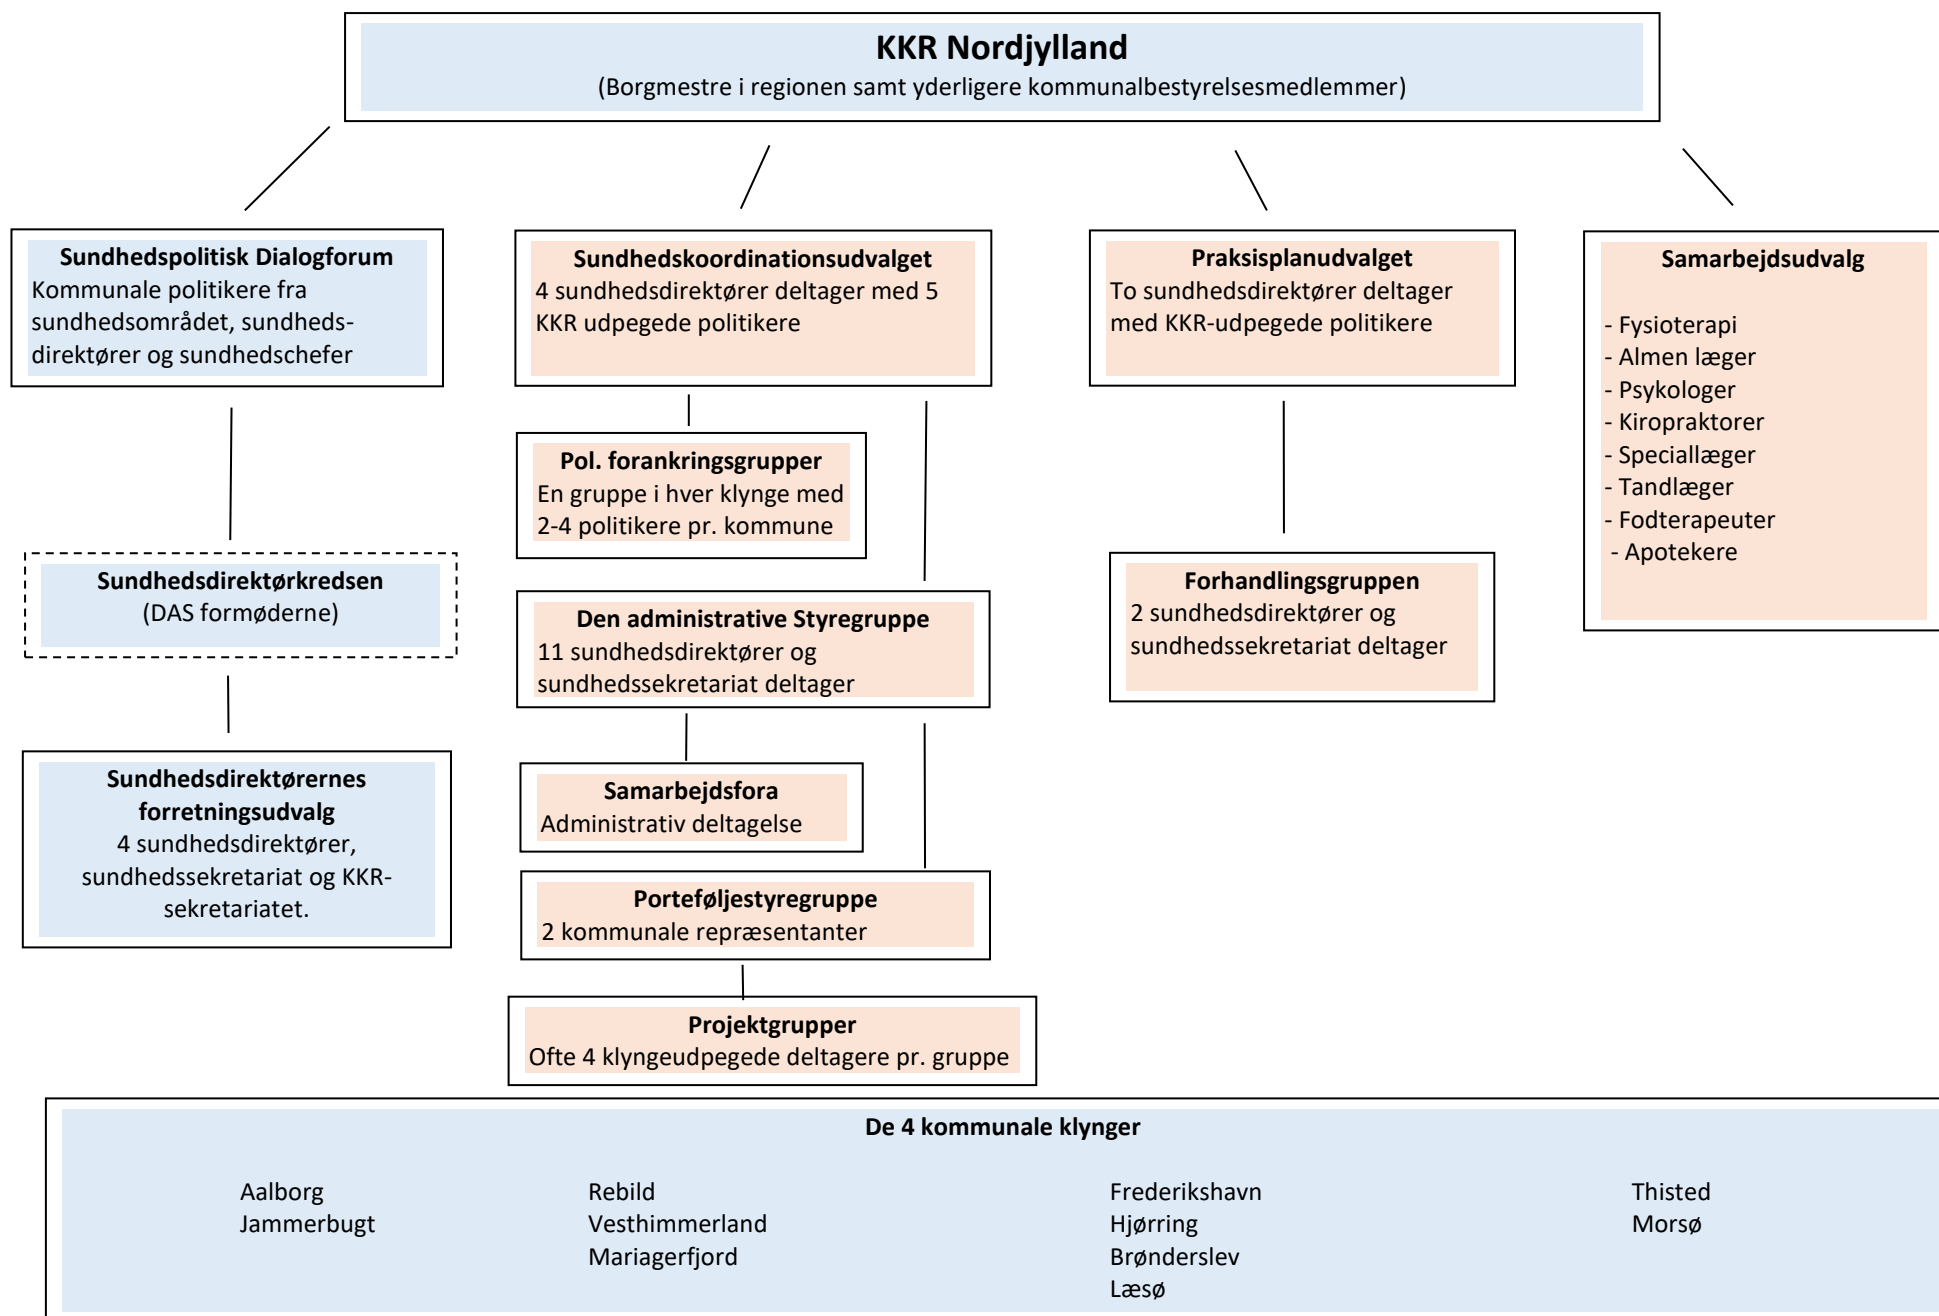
**KKR Nordjylland**
(Borgmestre i regionen samt yderligere kommunalbestyrelsesmedlemmer)

**Sundhedspolitisk Dialogforum**
Kommunale politikere fra sundhedsområdet, sundhedsdirektører og sundhedschefer

**Sundhedsdirektørkredsen**
(DAS formøderne)

**Sundhedsdirektørernes forretningsudvalg**
4 sundhedsdirektører, sundhedssekretariat og KKR-sekretariatet.

**Sundhedskoordinationsudvalget**
4 sundhedsdirektører deltager med 5 KKR udpegede politikere

**Pol. forankringsgrupper**
En gruppe i hver klynge med 2-4 politikere pr. kommune

**Den administrative Styregruppe**
11 sundhedsdirektører og sundhedssekretariat deltager

**Samarbejdsfora**
Administrativ deltagelse

**Porteføljestyregruppe**
2 kommunale repræsentanter

**Projektgrupper**
Ofte 4 klyngeudpegede deltagere pr. gruppe

**Praksisplanudvalget**
To sundhedsdirektører deltager med KKR-udpegede politikere

**Forhandlingsgruppen**
2 sundhedsdirektører og sundhedssekretariat deltager

**Samarbejdsudvalg**

- Fysioterapi
- Almen læger
- Psykologer
- Kiropraktorer
- Speciallæger
- Tandlæger
- Fodterapeuter
- Apotekere

**De 4 kommunale klynger**

Aalborg
Jammerbugt

Rebild
Vesthimmerland
Mariagerfjord

Frederikshavn
Hjørring
Brønderslev
Læsø

Thisted
Morsø